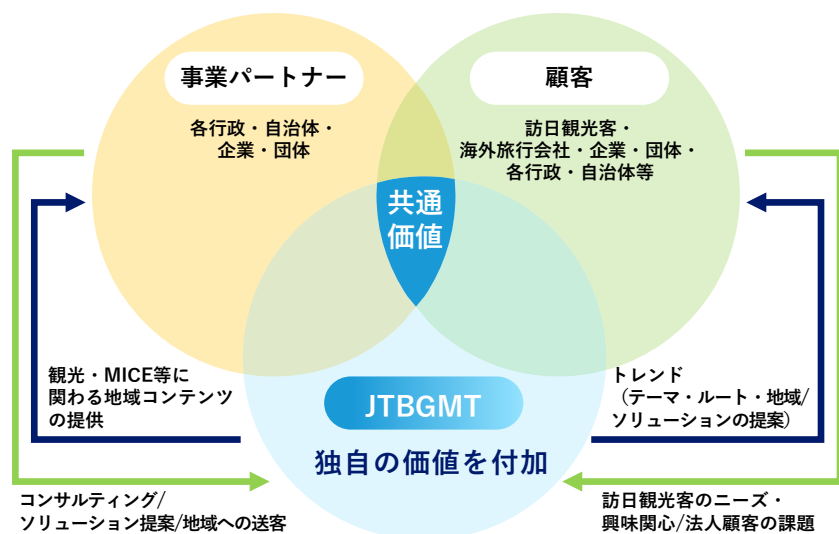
事業パートナー

各行政・自治体・企業・団体

顧客

訪日観光客・海外旅行会社・企業・団体・各行政・自治体等

共通価値

観光・MICE等に関わる地域コンテンツの提供

トレンド（テーマ・ルート・地域/ソリューションの提案）

JTBGMT

独自の価値を付加

コンサルティング/ソリューション提案/地域への送客

訪日観光客のニーズ・興味関心/法人顧客の課題